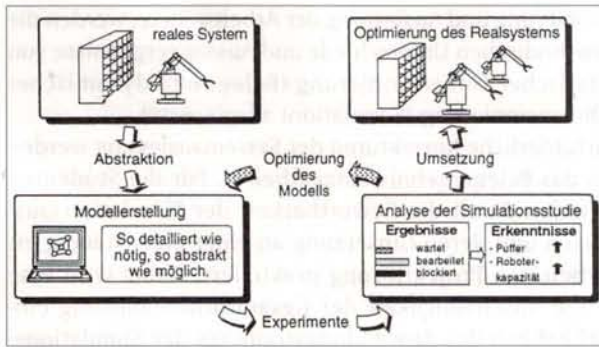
reales System

Optimierung des Realsystems

Abstraktion

Optimierung des Modells

Umsetzung

Modellerstellung

So detailliert wie nötig, so abstrakt wie möglich.

Analyse der Simulationsstudie

Ergebnisse

wartet
bearbeitet
blockiert

Erkenntnisse

- Puffer
- Roboterkapazität

Experimente